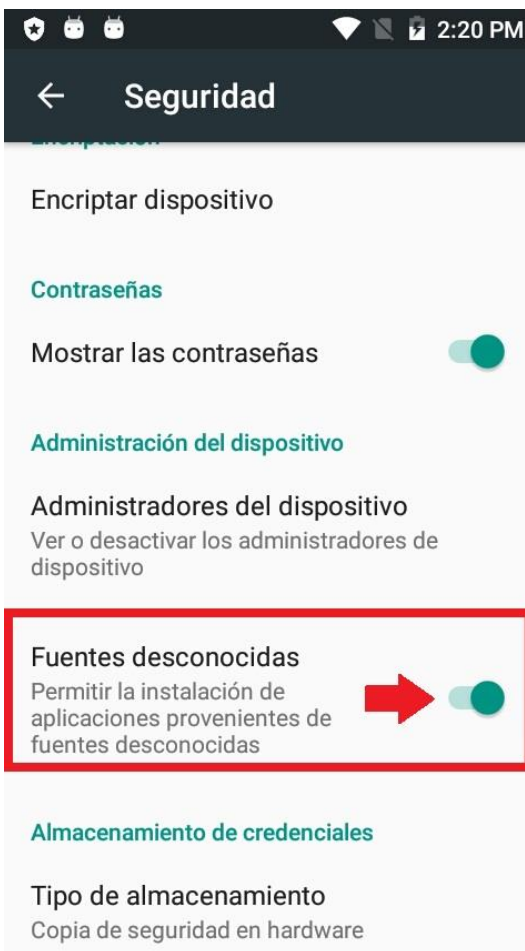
2:20 PM

←
Seguridad

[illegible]

Encriptar dispositivo

Contraseñas

Mostrar las contraseñas

Administración del dispositivo

Administradores del dispositivo
Ver o desactivar los administradores de dispositivo

Fuentes desconocidas
Permitir la instalación de aplicaciones provenientes de fuentes desconocidas

Almacenamiento de credenciales

Tipo de almacenamiento
Copia de seguridad en hardware